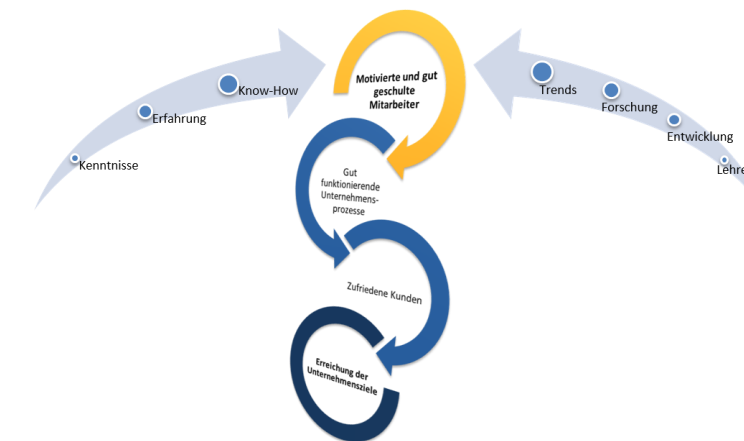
Kenntnisse

Erfahrung

Know-How

Motivierte und gut geschulte Mitarbeiter

Trends

Forschung

Entwicklung

Lehre

Gut funktionierende Unternehmensprozesse

Zufriedene Kunden

Erreichung der Unternehmensziele